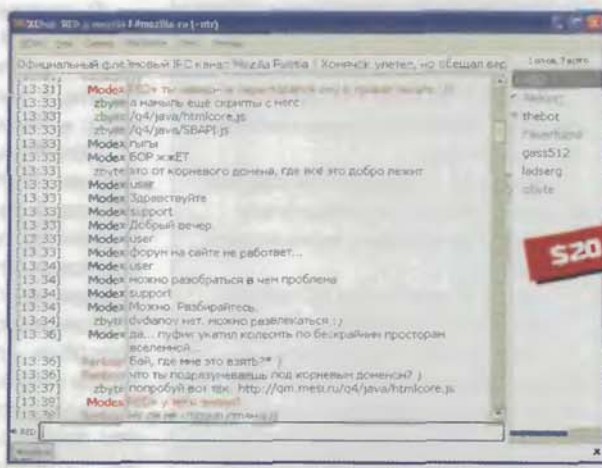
XChat: RED @ mozilla / #mozilla-ru (+ntr)

Официальный флеймовый IRC канал Mozilla Russia | Хомячок улетел, но обещал вер

[13:31] Modex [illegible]
[13:33] zbyte а наныль еще скрипты с него
[13:33] zbyte /q4/java/htmlcore.js
[13:33] zbyte /q4/java/SBAPI.js
[13:33] Modex гыгы
[13:33] Modex БОР жжЕТ
[13:33] zbyte это от корневого домена, где все это добро лежит
[13:33] Modex user
[13:33] Modex Здравствуйте
[13:33] Modex support
[13:33] Modex Добрый вечер
[13:33] Modex user
[13:33] Modex форум на сайте не работает...
[13:34] Modex user
[13:34] Modex можно разобраться в чем проблема
[13:34] Modex support
[13:34] Modex Можно. Разбирайтесь.
[13:34] zbyte dvdanov нет. можно развлекаться :)
[13:36] Modex да... пуфик укатил колесить по бескрайним просторам вселенной...
[13:36] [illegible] бай, где мне это взять?* )
[13:36] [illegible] что ты подразумеваешь под корневым доменом? )
[13:37] zbyte попробуй вот так: http://qm.mesi.ru/q4/java/htmlcore.js
[13:39] Modex RED> у тебя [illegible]
[13:39] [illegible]

thebot
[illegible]
gass512
ladserg
zbyte

$20